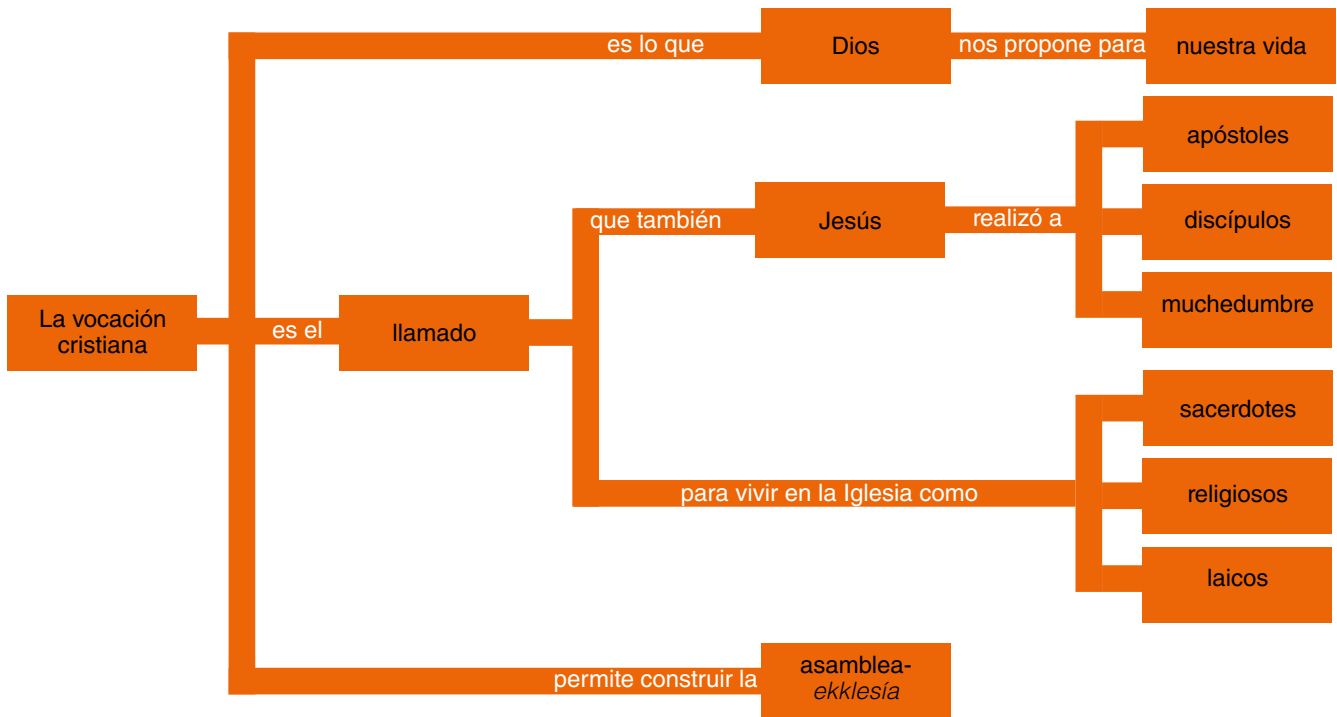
es lo que
Dios
nos propone para
nuestra vida
apóstoles
que también
Jesús
realizó a
discípulos
muchedumbre
La vocación cristiana
es el
llamado
sacerdotes
para vivir en la Iglesia como
religiosos
laicos
permite construir la
asamblea-*ekklesía*